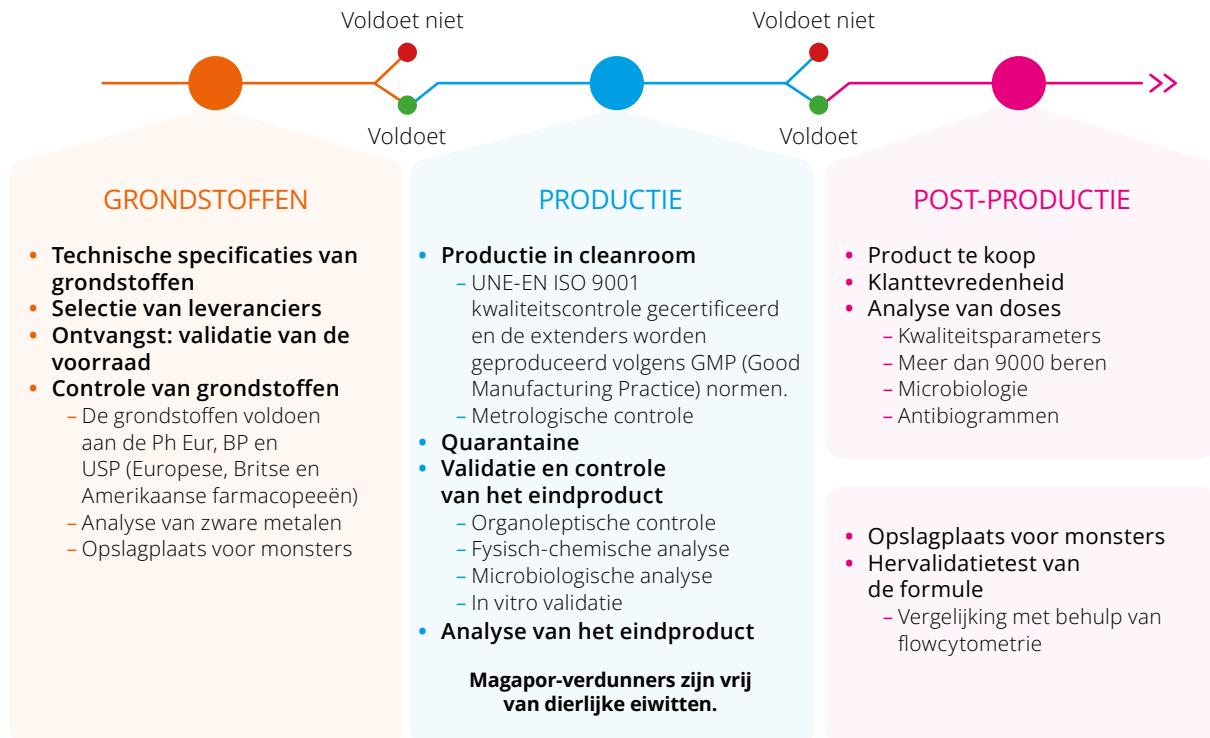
Voldoet niet
Voldoet
Voldoet niet
Voldoet

GRONDSTOFFEN

• Technische specificaties van grondstoffen
• Selectie van leveranciers
• Ontvangst: validatie van de voorraad
• Controle van grondstoffen
– De grondstoffen voldoen aan de Ph Eur, BP en USP (Europese, Britse en Amerikaanse farmacopeeën)
– Analyse van zware metalen
– Opslagplaats voor monsters

PRODUCTIE

• Productie in cleanroom
– UNE-EN ISO 9001 kwaliteitscontrole gecertificeerd en de extenders worden geproduceerd volgens GMP (Good Manufacturing Practice) normen.
– Metrologische controle
• Quarantaine
• Validatie en controle van het eindproduct
– Organoleptische controle
– Fysisch-chemische analyse
– Microbiologische analyse
– In vitro validatie
• Analyse van het eindproduct

Magapor-verdunners zijn vrij van dierlijke eiwitten.

POST-PRODUCTIE

• Product te koop
• Klanttevredenheid
• Analyse van doses
– Kwaliteitsparameters
– Meer dan 9000 beren
– Microbiologie
– Antibiogrammen

• Opslagplaats voor monsters
• Hervalidatietest van de formule
– Vergelijking met behulp van flowcytometrie